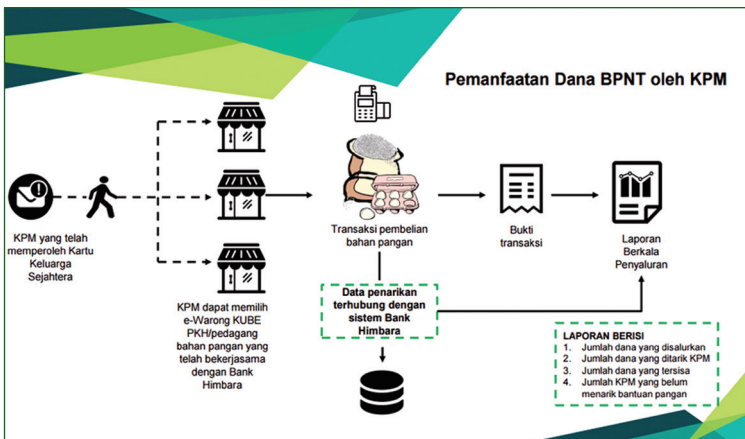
Pemanfaatan Dana BPNT oleh KPM

KPM yang telah memperoleh Kartu Keluarga Sejahtera

KPM dapat memilih e-Warong KUBE PKH/pedagang bahan pangan yang telah bekerjasama dengan Bank Himbara

Transaksi pembelian bahan pangan

Data penarikan terhubung dengan sistem Bank Himbara

Bukti transaksi

Laporan Berkala Penyaluran

LAPORAN BERISI
1. Jumlah dana yang disalurkan
2. Jumlah dana yang ditarik KPM
3. Jumlah dana yang tersisa
4. Jumlah KPM yang belum menarik bantuan pangan